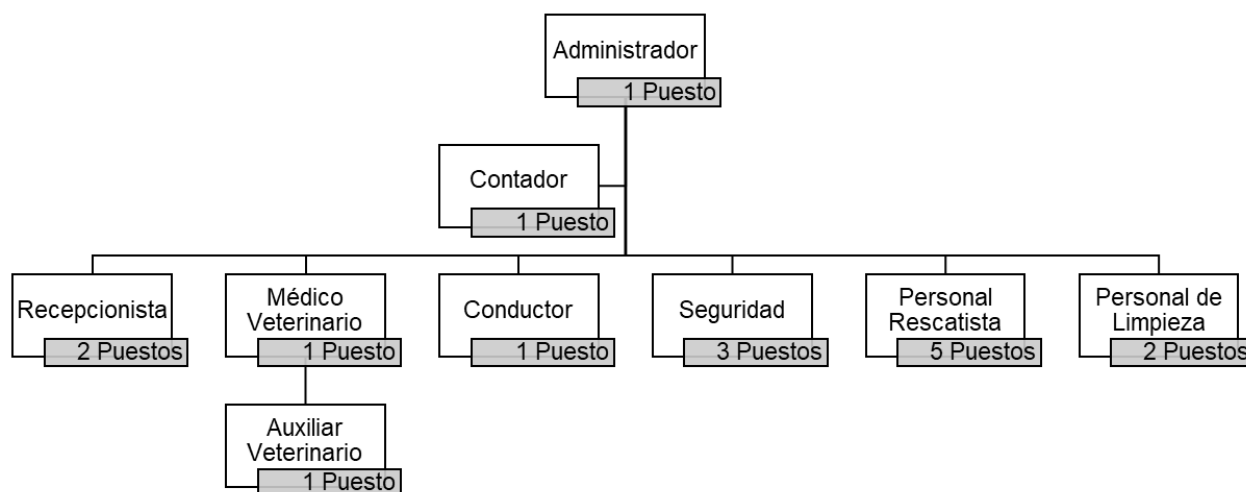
Administrador
1 Puesto

Contador
1 Puesto

Recepcionista
2 Puestos

Médico Veterinario
1 Puesto

Conductor
1 Puesto

Seguridad
3 Puestos

Personal Rescatista
5 Puestos

Personal de Limpieza
2 Puestos

Auxiliar Veterinario
1 Puesto